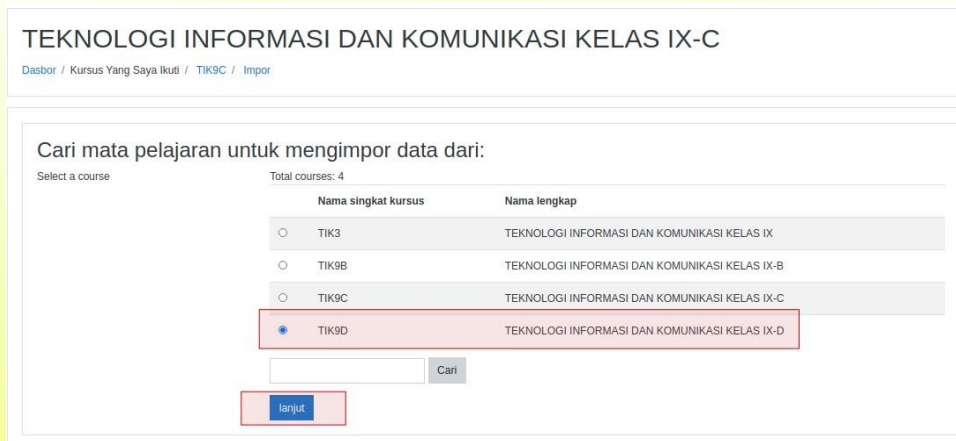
TEKNOLOGI INFORMASI DAN KOMUNIKASI KELAS IX-C

Dasbor / Kursus Yang Saya Ikuti / TIK9C / Impor

Cari mata pelajaran untuk mengimpor data dari:

Select a course

Total courses: 4

| | Nama singkat kursus | Nama lengkap |
|---|---|---|
| ○ | TIK3 | TEKNOLOGI INFORMASI DAN KOMUNIKASI KELAS IX |
| ○ | TIK9B | TEKNOLOGI INFORMASI DAN KOMUNIKASI KELAS IX-B |
| ○ | TIK9C | TEKNOLOGI INFORMASI DAN KOMUNIKASI KELAS IX-C |
| ◉ | TIK9D | TEKNOLOGI INFORMASI DAN KOMUNIKASI KELAS IX-D |

Cari

lanjut